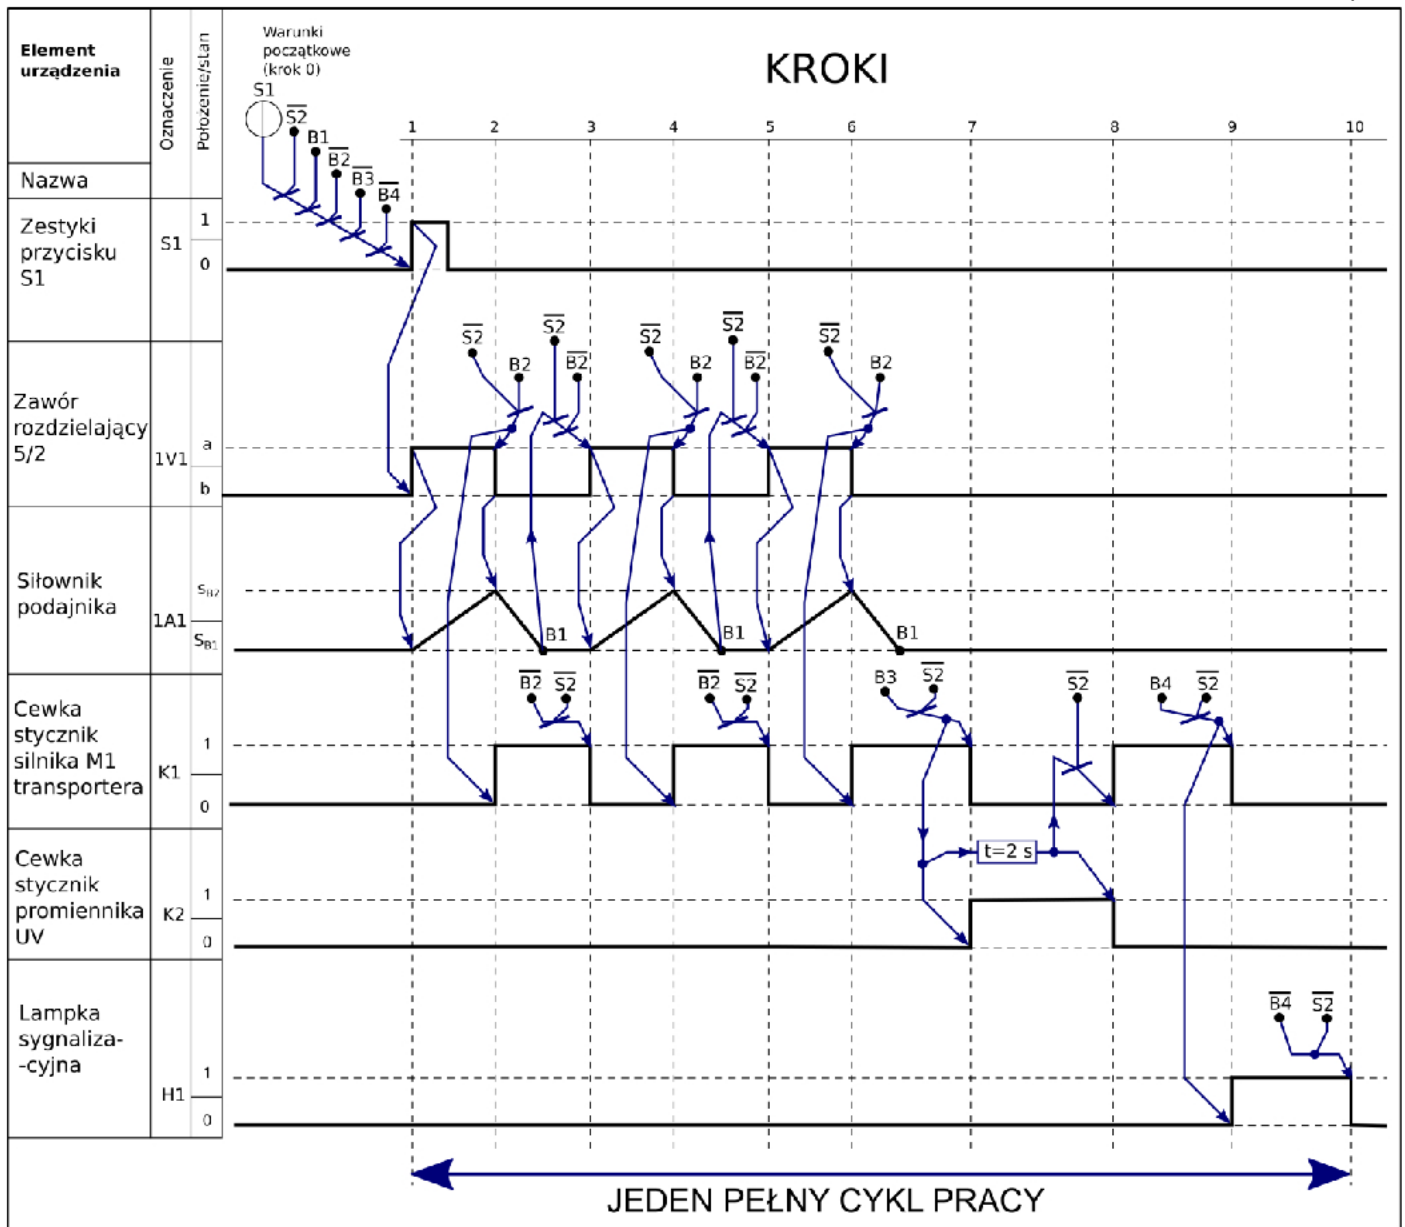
| Element urządzenia | Oznaczenie | Położenie/stan |
|---|---|---|
| Nazwa | | |
| Zestyki przycisku S1 | S1 | 1 0 |
| Zawór rozdzielający 5/2 | 1V1 | a b |
| Siłownik podajnika | 1A1 | $s_{B2}$ $s_{B1}$ |
| Cewka stycznik silnika M1 transportera | K1 | 1 0 |
| Cewka stycznik promiennika UV | K2 | 1 0 |
| Lampka sygnaliza--cyjna | H1 | 1 0 |

Warunki początkowe (krok 0)

KROKI

S1 $\overline{S2}$ B1 $\overline{B2}$ $\overline{B3}$ $\overline{B4}$

1 2 3 4 5 6 7 8 9 10

$\overline{S2}$ B2 $\overline{S2}$ $\overline{B2}$ $\overline{S2}$ B2 $\overline{S2}$ $\overline{B2}$ $\overline{S2}$ B2

B1 B1 B1

$\overline{B2}$ $\overline{S2}$ $\overline{B2}$ $\overline{S2}$ B3 $\overline{S2}$ $\overline{S2}$ B4 $\overline{S2}$

t=2 s

$\overline{B4}$ $\overline{S2}$

JEDEN PEŁNY CYKL PRACY